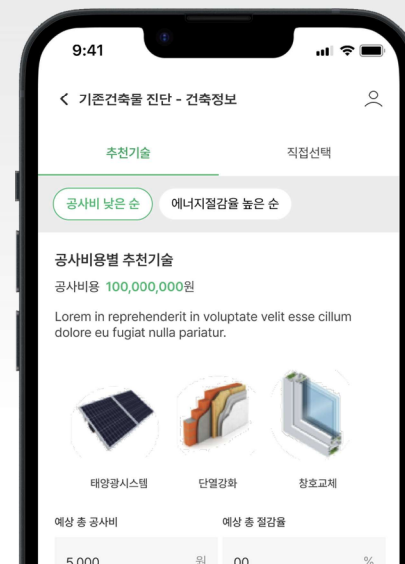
9:41

기존건축물 진단 - 건축정보

추천기술

직접선택

공사비 낮은 순

에너지절감율 높은 순

공사비용별 추천기술

공사비용 100,000,000원

Lorem in reprehenderit in voluptate velit esse cillum dolore eu fugiat nulla pariatur.

태양광시스템

단열강화

창호교체

예상 총 공사비

예상 총 절감율

5,000 원

00 %